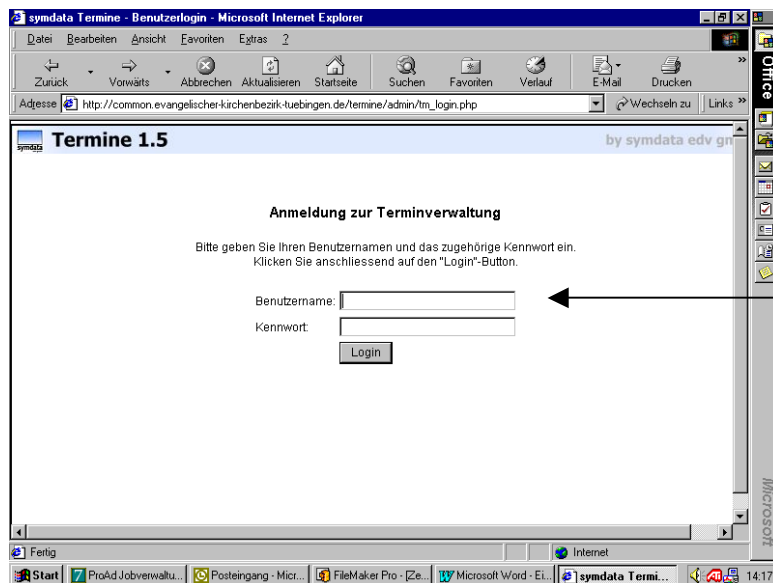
symdata Termine - Benutzerlogin - Microsoft Internet Explorer

Datei Bearbeiten Ansicht Favoriten Extras ?

Zurück Vorwärts Abbrechen Aktualisieren Startseite Suchen Favoriten Verlauf E-Mail Drucken

Adresse http://common.evangelischer-kirchenbezirk-tuebingen.de/termine/admin/tm_login.php Wechseln zu Links

symdata Termine 1.5

by symdata edv gn

Anmeldung zur Terminverwaltung

Bitte geben Sie Ihren Benutzernamen und das zugehörige Kennwort ein. Klicken Sie anschliessend auf den "Login"-Button.

Benutzername:

Kennwort:

Login

Fertig

Internet

Start ProAd Jobverwaltu... Posteingang - Micr... FileMaker Pro - [Ze... Microsoft Word - Ei... symdata Termi... 14:17

Office

Microsoft